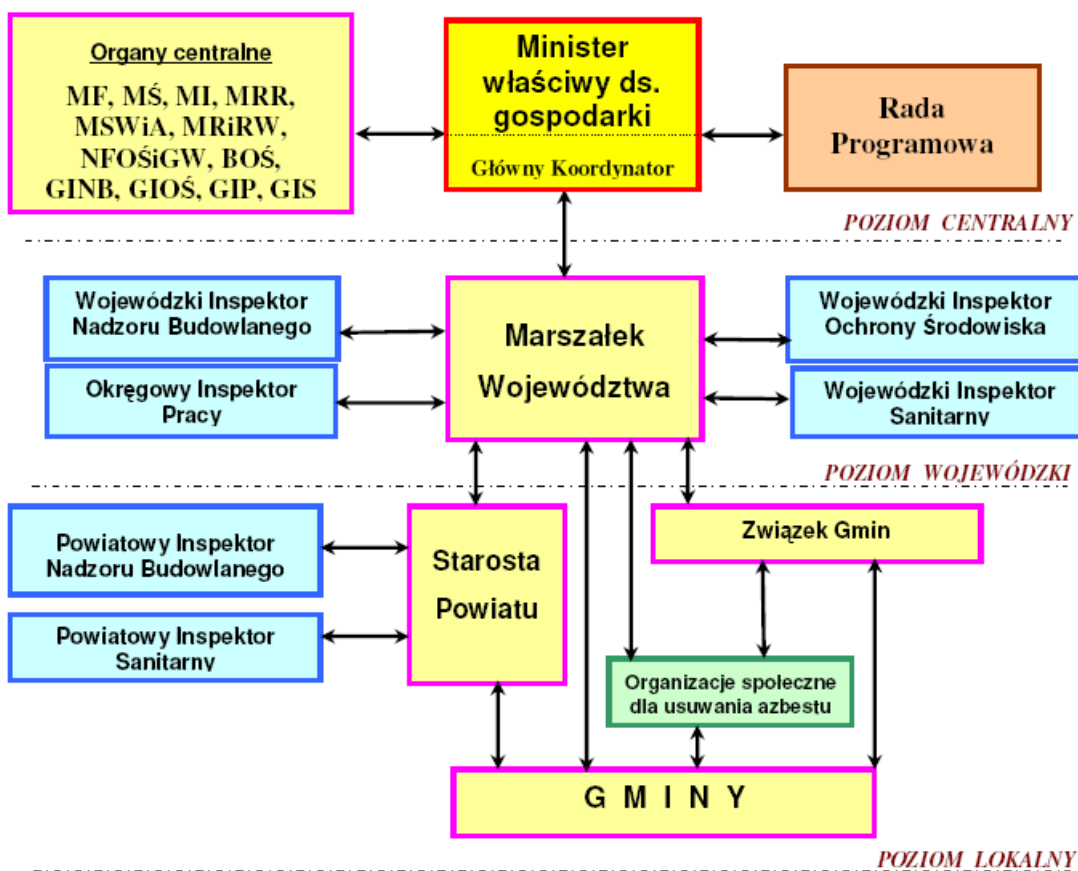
Organy centralne

MF, MŚ, MI, MRR, MSWiA, MRiRW, NFOŚiGW, BOŚ, GINB, GIOŚ, GIP, GIS

Minister właściwy ds. gospodarki

Główny Koordynator

Rada Programowa

POZIOM CENTRALNY

Wojewódzki Inspektor Nadzoru Budowlanego

Okręgowy Inspektor Pracy

Marszałek Województwa

Wojewódzki Inspektor Ochrony Środowiska

Wojewódzki Inspektor Sanitarny

POZIOM WOJEWÓDZKI

Powiatowy Inspektor Nadzoru Budowlanego

Powiatowy Inspektor Sanitarny

Starosta Powiatu

Związek Gmin

Organizacje społeczne dla usuwania azbestu

G M I N Y

POZIOM LOKALNY